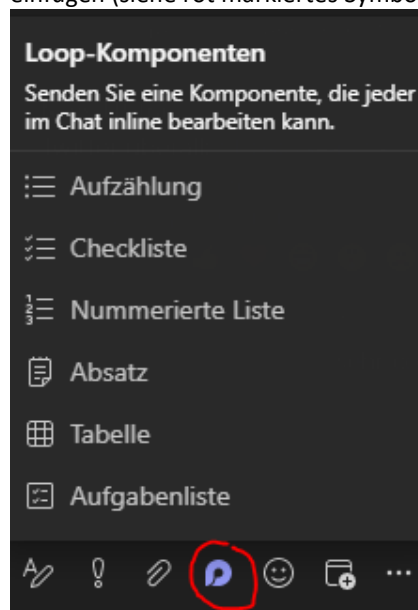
einfügen (siehe rot markiertes Symbo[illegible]

Loop-Komponenten

Senden Sie eine Komponente, die jeder im Chat inline bearbeiten kann.

Aufzählung

Checkliste

Nummerierte Liste

Absatz

Tabelle

Aufgabenliste